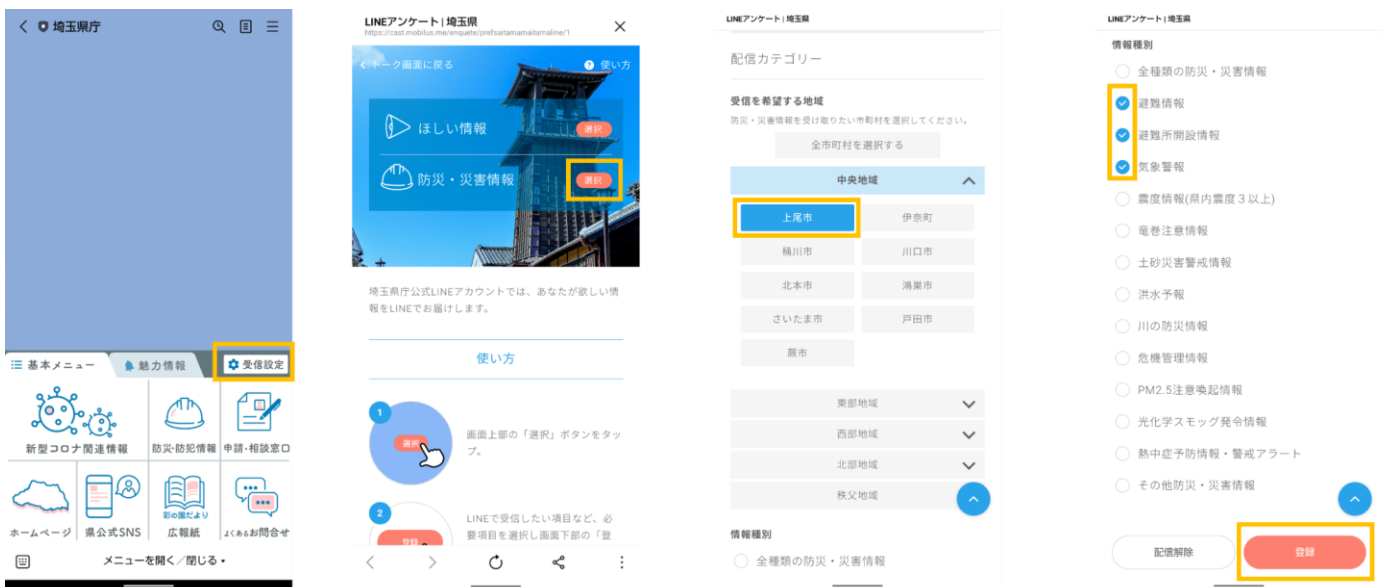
埼玉県庁

基本メニュー
魅力情報
受信設定
新型コロナ関連情報
防災・防犯情報
申請・相談窓口
ホームページ
県公式SNS
彩の国だより
広報紙
よくあるお問合せ
メニューを開く／閉じる

LINEアンケート | 埼玉県
https://cast.mobilus.me/enquete/prefsaitamamaitamaline/1

トーク画面に戻る
使い方
ほしい情報
選択
防災・災害情報
選択

埼玉県庁公式LINEアカウントでは、あなたが欲しい情報をLINEでお届けします。

使い方

1
選択
画面上部の「選択」ボタンをタップ。

2
登録
LINEで受信したい項目など、必要項目を選択し画面下部の「登

LINEアンケート | 埼玉県

配信カテゴリー

受信を希望する地域
防災・災害情報を受け取りたい市町村を選択してください。
全市町村を選択する

中央地域
上尾市
伊奈町
桶川市
川口市
北本市
鴻巣市
さいたま市
戸田市
蕨市

東部地域
西部地域
北部地域
秩父地域

情報種別
全種類の防災・災害情報

LINEアンケート | 埼玉県

情報種別
全種類の防災・災害情報
避難情報
避難所開設情報
気象警報
震度情報(県内震度３以上)
竜巻注意情報
土砂災害警戒情報
洪水予報
川の防災情報
危機管理情報
PM2.5注意喚起情報
光化学スモッグ発令情報
熱中症予防情報・警戒アラート
その他防災・災害情報

配信解除
登録